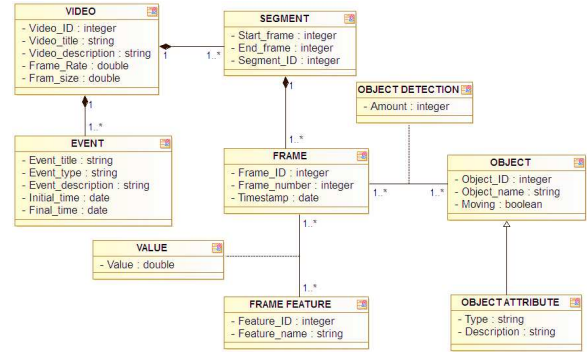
VIDEO
- Video_ID : integer
- Video_title : string
- Video_description : string
- Frame_Rate : double
- Fram_size : double

1
1..*

SEGMENT
- Start_frame : integer
- End_frame : integer
- Segment_ID : integer

1
1..*

EVENT
- Event_title : string
- Event_type : string
- Event_description : string
- Initial_time : date
- Final_time : date

1
1..*

OBJECT DETECTION
- Amount : integer

FRAME
- Frame_ID : integer
- Frame_number : integer
- Timestamp : date

1..*
1..*

OBJECT
- Object_ID : integer
- Object_name : string
- Moving : boolean

VALUE
- Value : double

1..*
1..*

FRAME FEATURE
- Feature_ID : integer
- Feature_name : string

OBJECT ATTRIBUTE
- Type : string
- Description : string